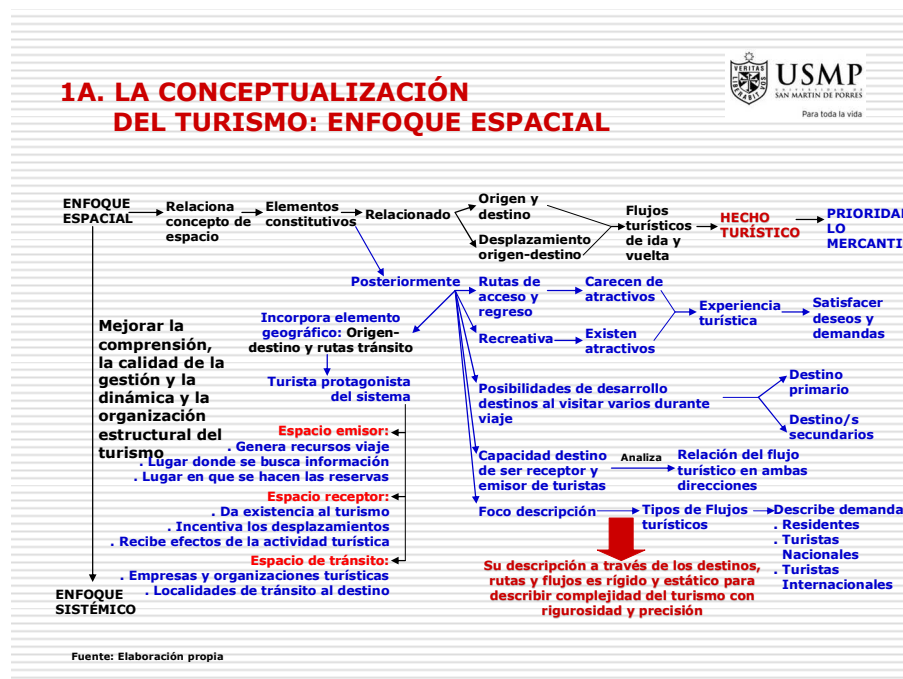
1A. LA CONCEPTUALIZACIÓN DEL TURISMO: ENFOQUE ESPACIAL

VERITAS LIBERABIT VOS USMP UNIVERSIDAD DE SAN MARTIN DE PORRES Para toda la vida

ENFOQUE ESPACIAL

Relaciona concepto de espacio

Elementos constitutivos

Relacionado

Origen y destino

Desplazamiento origen-destino

Flujos turísticos de ida y vuelta

HECHO TURÍSTICO

PRIORIDAD LO MERCANTI

Posteriormente

Rutas de acceso y regreso

Carecen de atractivos

Experiencia turística

Satisfacer deseos y demandas

Recreativa

Existen atractivos

Incorpora elemento geográfico: Origen-destino y rutas tránsito

Mejorar la comprensión, la calidad de la gestión y la dinámica y la organización estructural del turismo

Turista protagonista del sistema

Posibilidades de desarrollo destinos al visitar varios durante viaje

Destino primario

Destino/s secundarios

Espacio emisor:
. Genera recursos viaje
. Lugar donde se busca información
. Lugar en que se hacen las reservas

Capacidad destino de ser receptor y emisor de turistas

Analiza

Relación del flujo turístico en ambas direcciones

Espacio receptor:
. Da existencia al turismo
. Incentiva los desplazamientos
. Recibe efectos de la actividad turística

Foco descripción

Tipos de Flujos turísticos

Describe demanda
. Residentes
. Turistas Nacionales
. Turistas Internacionales

Espacio de tránsito:
. Empresas y organizaciones turísticas
. Localidades de tránsito al destino

Su descripción a través de los destinos, rutas y flujos es rígido y estático para describir complejidad del turismo con rigurosidad y precisión

ENFOQUE SISTÉMICO

Fuente: Elaboración propia